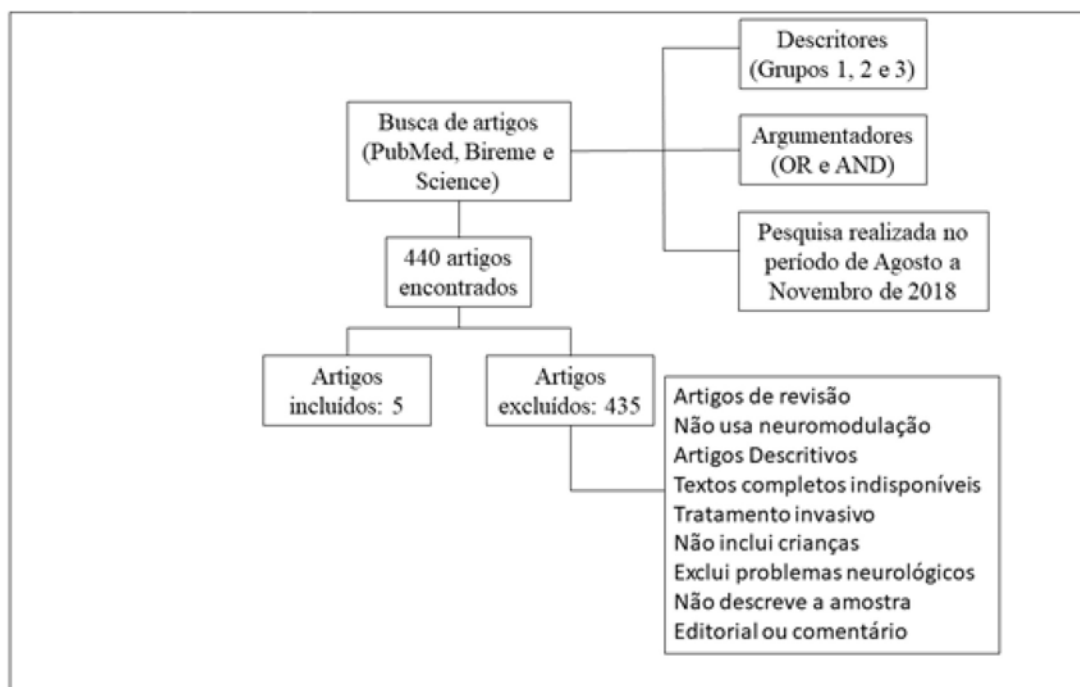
Busca de artigos (PubMed, Bireme e Science)

Descritores (Grupos 1, 2 e 3)

Argumentadores (OR e AND)

Pesquisa realizada no período de Agosto a Novembro de 2018

440 artigos encontrados

Artigos incluídos: 5

Artigos excluídos: 435

Artigos de revisão
Não usa neuromodulação
Artigos Descritivos
Textos completos indisponíveis
Tratamento invasivo
Não inclui crianças
Exclui problemas neurológicos
Não descreve a amostra
Editorial ou comentário